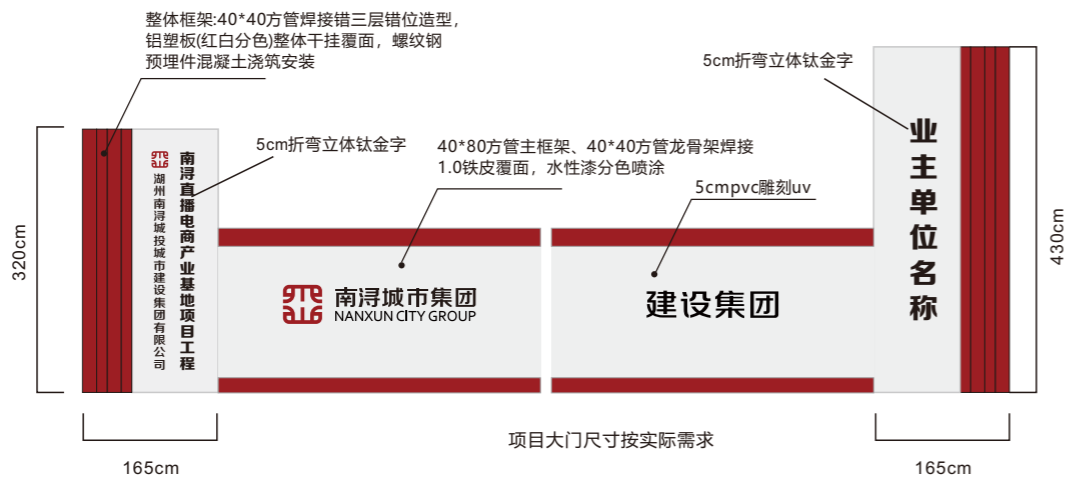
整体框架:40*40方管焊接错三层错位造型，铝塑板(红白分色)整体干挂覆面，螺纹钢预埋件混凝土浇筑安装

5cm折弯立体钛金字

5cm折弯立体钛金字

40*80方管主框架、40*40方管龙骨架焊接 1.0铁皮覆面，水性漆分色喷涂

5cmpvc雕刻uv

320cm

南浔直播电商产业基地项目工程

湖州南浔城投城市建设集团有限公司

南浔城市集团
NANXUN CITY GROUP

建设集团

业主单位名称

430cm

165cm

项目大门尺寸按实际需求

165cm